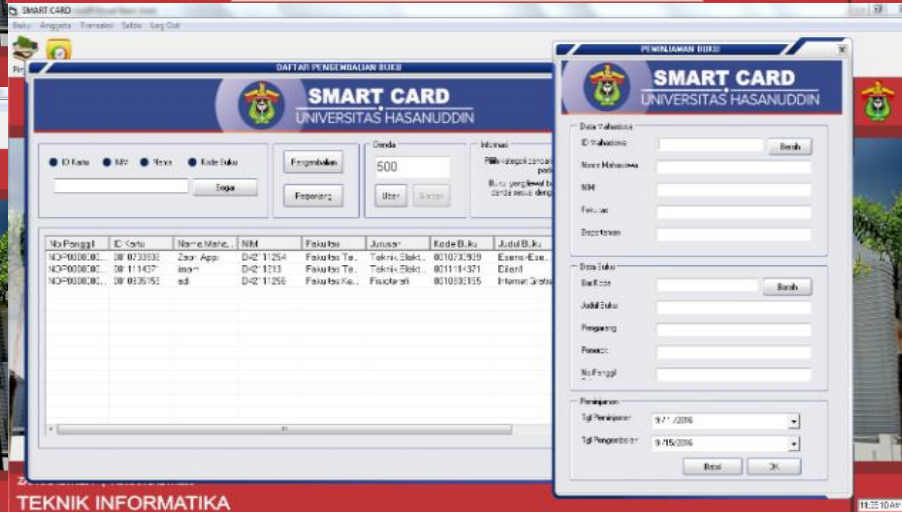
SMART CARD
Buku Anggota Transaksi Setting Log Out

DAFTAR PENGEMBALIAN BUKU
SMART CARD
UNIVERSITAS HASANUDDIN

ID Kartu NIM Nama Kode Buku
Segar
Pengembalian
Perpanjang
Denda
500
Ubah Simpan
Informasi

| No Panggil | ID Kartu | Nama Maha... | NIM | Fakultas | Jurusan | Kode Buku | Judul Buku |
|---|---|---|---|---|---|---|---|
| NOP000000... | 08'0733935 | Zaon Appi | D42'11254 | Fakultas Te... | Teknik Elekt... | 0010730939 | Esensi-Ese... |
| NOP000000... | 08'1114371 | imam | D42'1213 | Fakultas Te... | Teknik Elekt... | 001111-371 | Dilan |
| NOP000000... | 08'0935153 | adi | D42'11256 | Fakultas Ke... | Fisioterapi | 0010930155 | Internet Gratis |

TEKNIK INFORMATIKA

PEMINJAMAN BUKU
SMART CARD
UNIVERSITAS HASANUDDIN

Data Mahasiswa
ID Mahasiswa
Bersih
Nama Mahasiswa
NIM
Fakultas
Departemen

Data Buku
Bar Kode
Bersih
Judul Buku
Pengarang
Penerbit
No Panggil

Peminjaman
Tgl Peminjaman 9/11/2016
Tgl Pengembalian 9/15/2016
Batal OK

11:35:10 AM